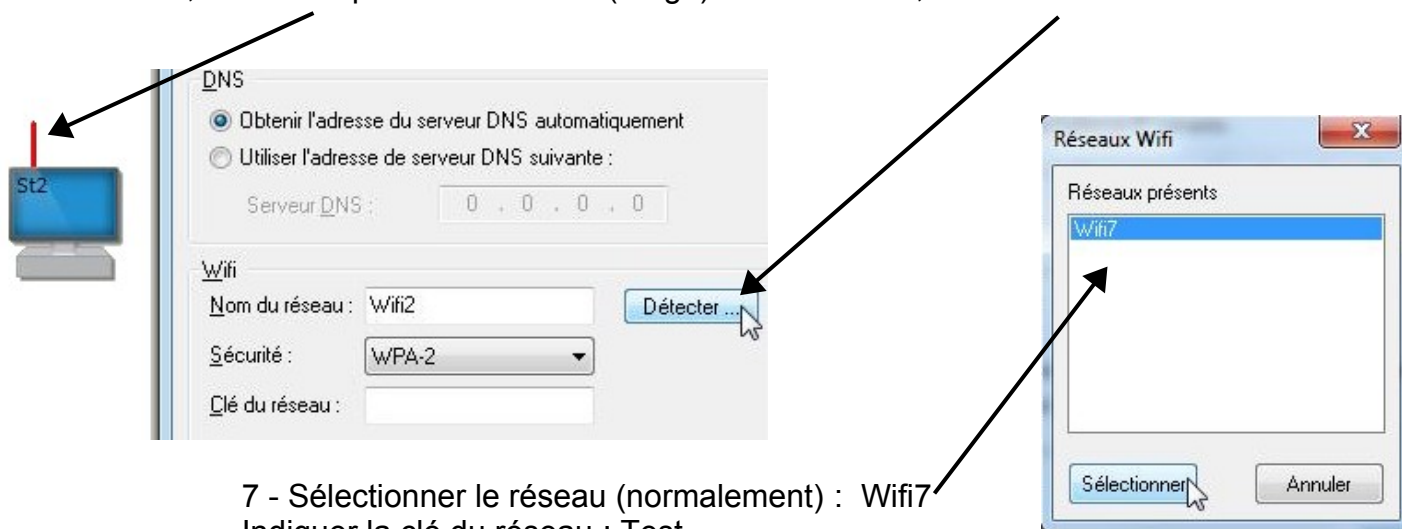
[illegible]

St2

DNS
Obtenir l'adresse du serveur DNS automatiquement
Utiliser l'adresse de serveur DNS suivante :
Serveur DNS : 0 . 0 . 0 . 0

Wifi
Nom du réseau : Wifi2
Détecter ...
Sécurité : WPA-2
Clé du réseau :

Réseaux Wifi
Réseaux présents
Wifi7
Sélectionner
Annuler

7 - Sélectionner le réseau (normalement) : Wifi7
Indiquer la clé du réseau : Test